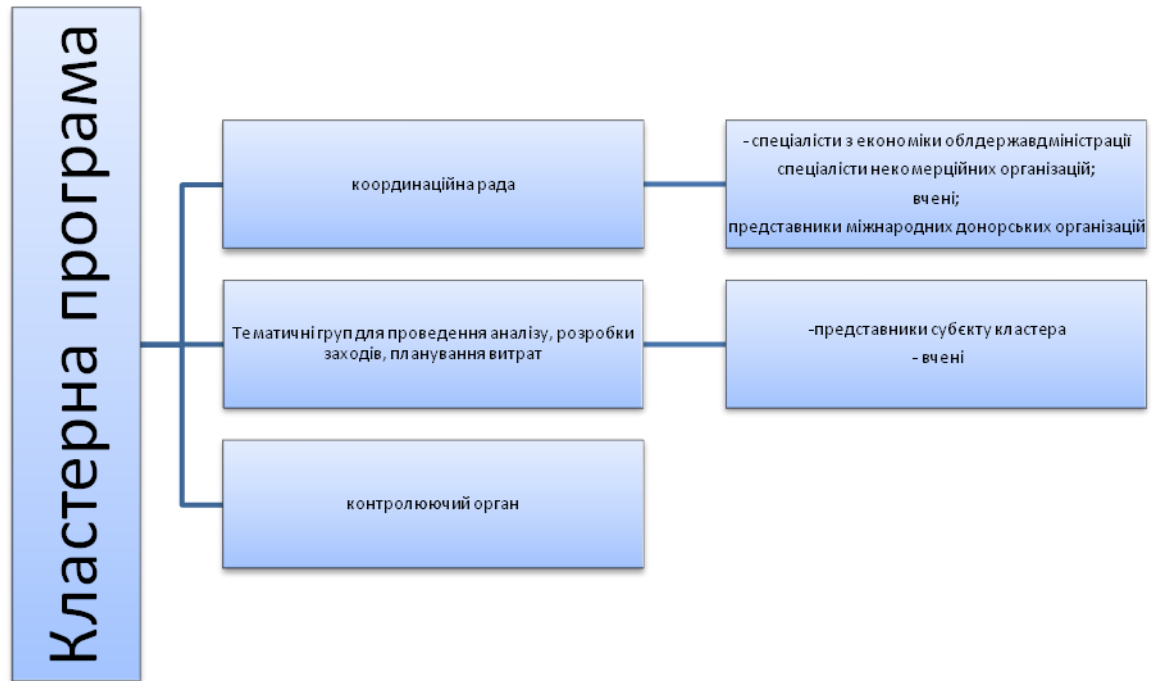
Кластерна програма

координаційна рада

- спеціалісти з економіки облдержавдміністрації
спеціалісти некомерційних організацій;
вчені;
представники міжнародних донорських організацій

Тематичні груп для проведення аналізу, розробки заходів, планування витрат

-представники субєкту кластера
- вчені

контролюючий орган